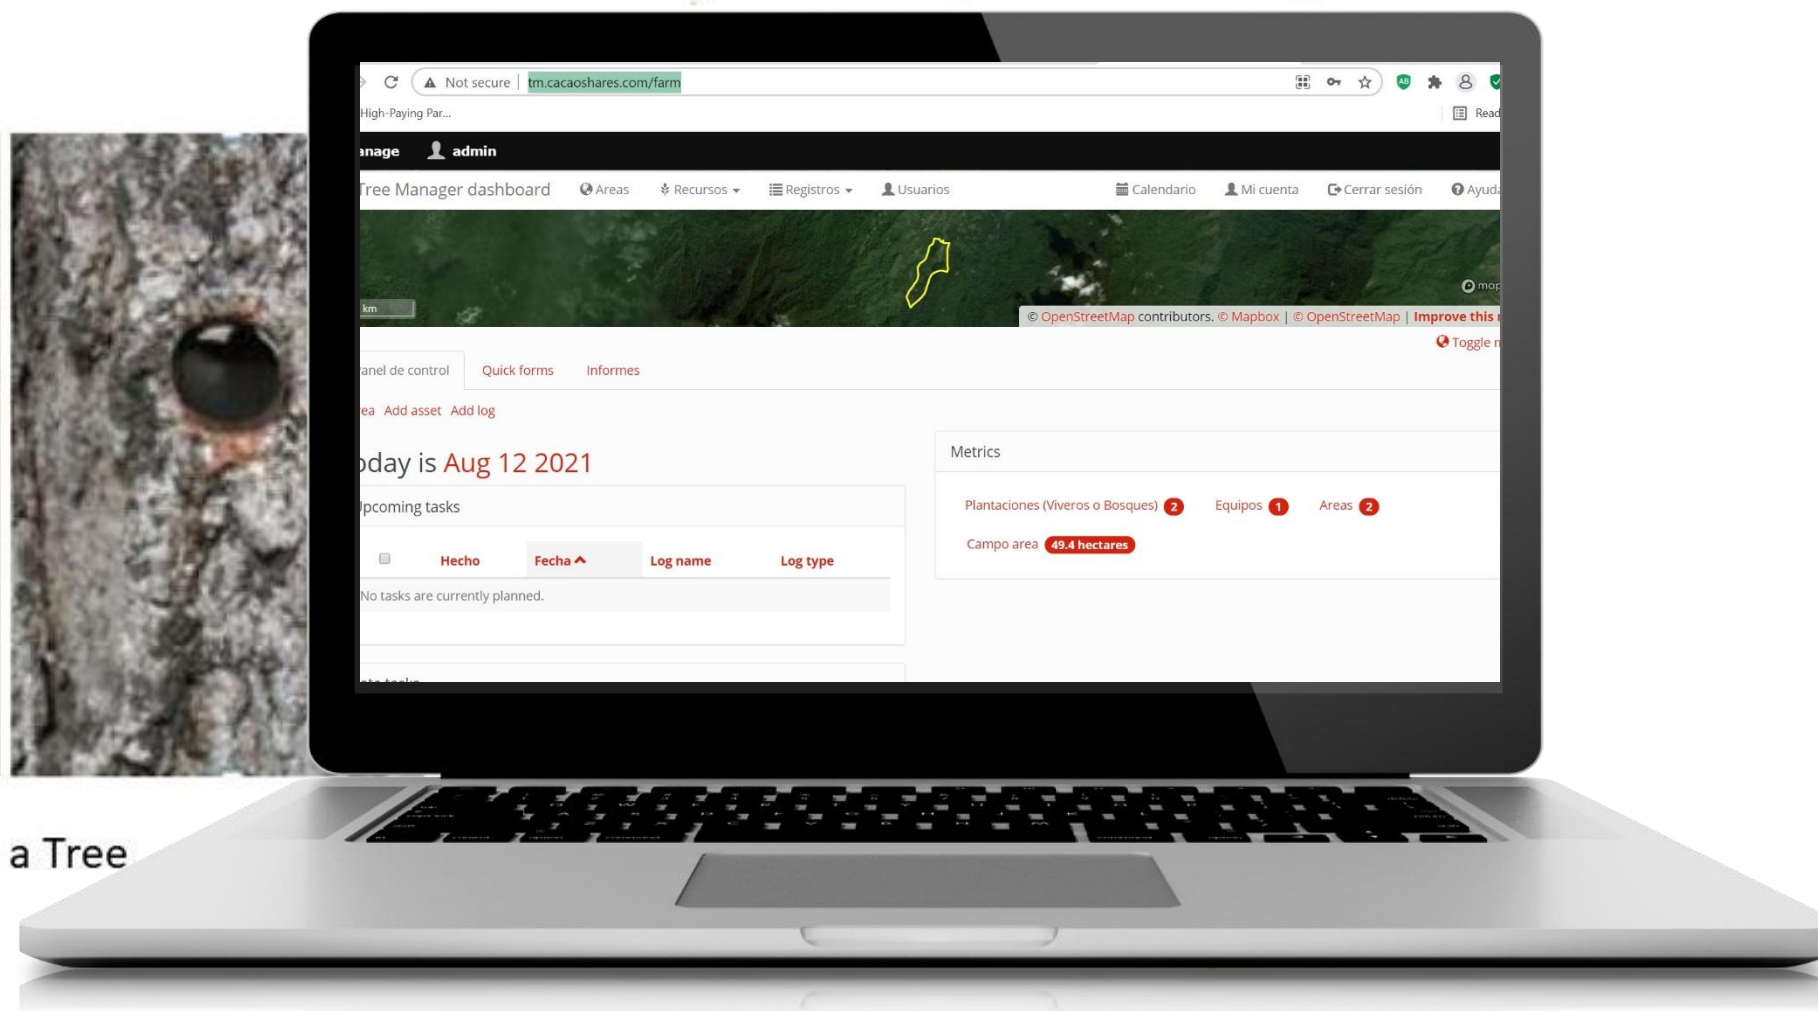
Not secure | tm.cacaoshares.com/farm

High-Paying Par...

Read

nage admin

Tree Manager dashboard Areas Recursos Registros Usuarios Calendario Mi cuenta Cerrar sesión Ayuda

km

map

© OpenStreetMap contributors. © Mapbox | © OpenStreetMap | Improve this

Toggle

anel de control Quick forms Informes

ea Add asset Add log

oday is Aug 12 2021

Upcoming tasks

| | Hecho | Fecha | Log name | Log type |
|---|---|---|---|---|
| No tasks are currently planned. | | | | |

Metrics

Plantaciones (Viveros o Bosques) 2 Equipos 1 Areas 2

Campo area 49.4 hectares

a Tree